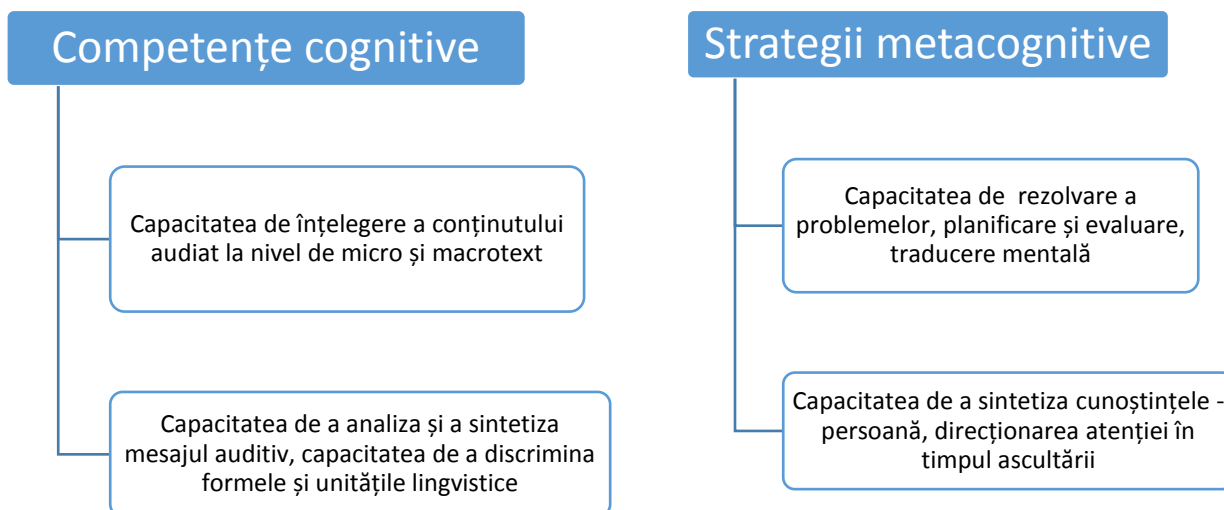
Competențe cognitive

Capacitatea de înțelegere a conținutului audiat la nivel de micro și macrotext

Capacitatea de a analiza și a sintetiza mesajul auditiv, capacitatea de a discrimina formele și unitățile lingvistice

Strategii metacognitive

Capacitatea de rezolvare a problemelor, planificare și evaluare, traducere mentală

Capacitatea de a sintetiza cunoștințele - persoană, direcționarea atenției în timpul ascultării